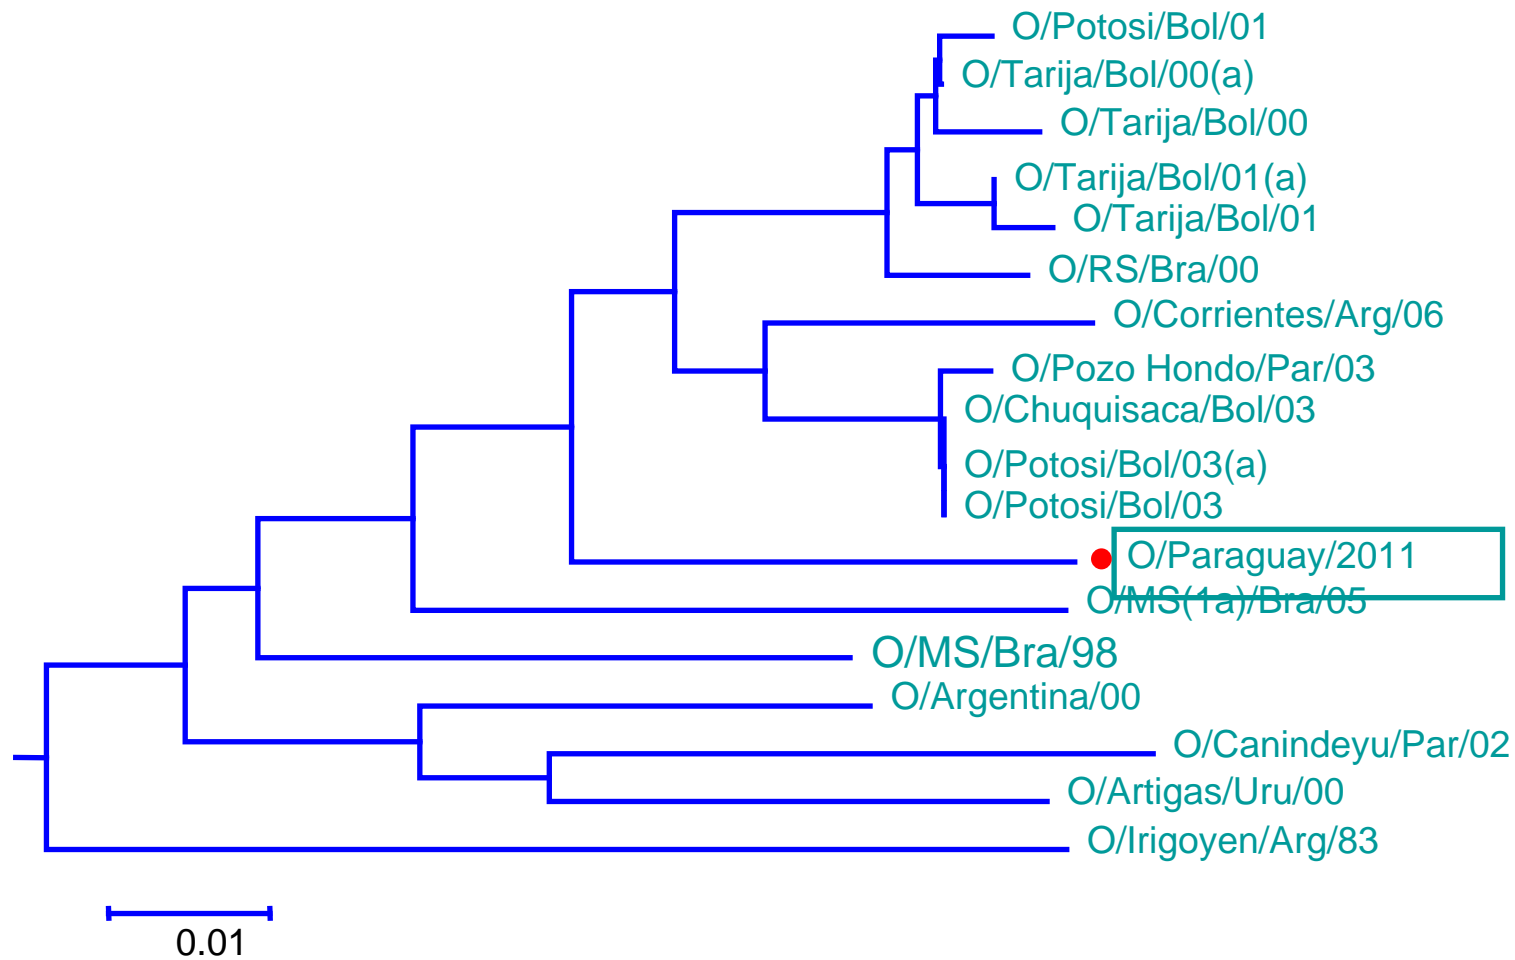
O/Potosi/Bol/01
O/Tarija/Bol/00(a)
O/Tarija/Bol/00
O/Tarija/Bol/01(a)
O/Tarija/Bol/01
O/RS/Bra/00
O/Corrientes/Arg/06
O/Pozo Hondo/Par/03
O/Chuquisaca/Bol/03
O/Potosi/Bol/03(a)
O/Potosi/Bol/03
O/Paraguay/2011
O/MS(1a)/Bra/05
O/MS/Bra/98
O/Argentina/00
O/Canindeyu/Par/02
O/Artigas/Uru/00
O/Irigoyen/Arg/83
0.01